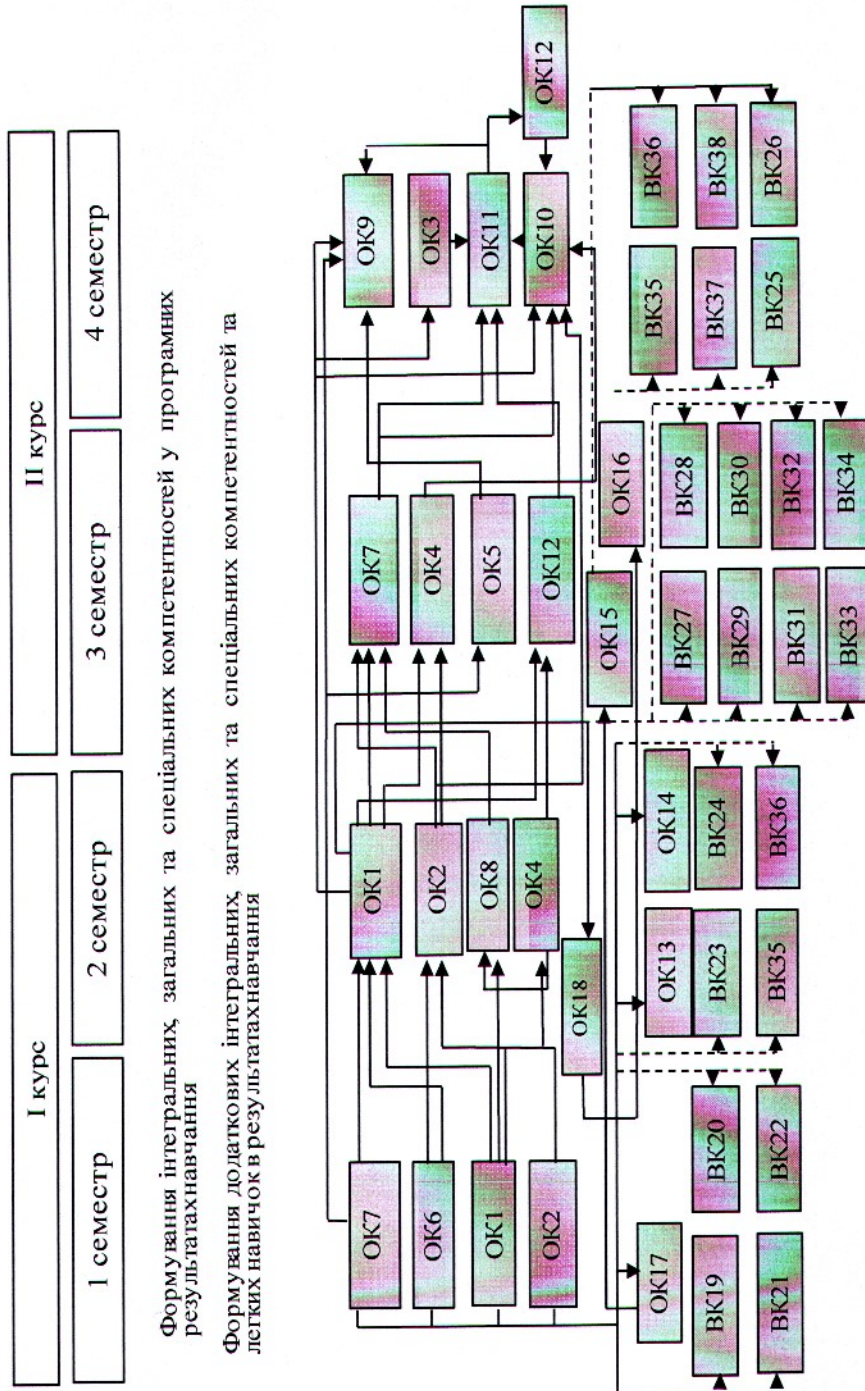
I курс

II курс

1 семестр

2 семестр

3 семестр

4 семестр

Формування інтегральних, загальних та спеціальних компетентностей у програмних результатахнавчання

Формування додаткових інтегральних, загальних та спеціальних компетентностей та легких навичок в результатахнавчання

ОК7
ОК6
ОК1
ОК2

ОК1
ОК2
ОК8
ОК4

ОК7
ОК4
ОК5
ОК12

ОК9
ОК3
ОК11
ОК10

ОК12

ОК17
ВК19
ВК21

ВК20
ВК22

ОК18

ОК13
ВК23
ВК35

ОК14
ВК24
ВК36

ОК15

ОК16

ВК27
ВК28
ВК29
ВК30
ВК31
ВК32
ВК33
ВК34

ВК35
ВК36
ВК37
ВК38
ВК25
ВК26